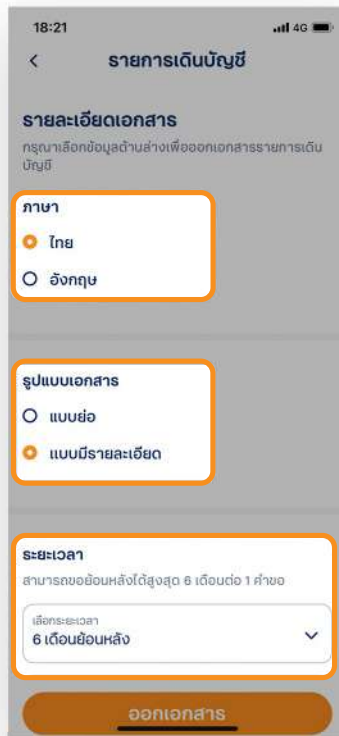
18:21 4G

<

รายการเดินบัญชี

รายละเอียดเอกสาร

กรุณาเลือกข้อมูลด้านล่างเพื่อออกเอกสารรายการเดินบัญชี

ภาษา

ไทย

อังกฤษ

รูปแบบเอกสาร

แบบย่อ

แบบมีรายละเอียด

ระยะเวลา

สามารถขอย้อนหลังได้สูงสุด 6 เดือนต่อ 1 คำขอ

เลือกระยะเวลา

6 เดือนย้อนหลัง

ออกเอกสาร